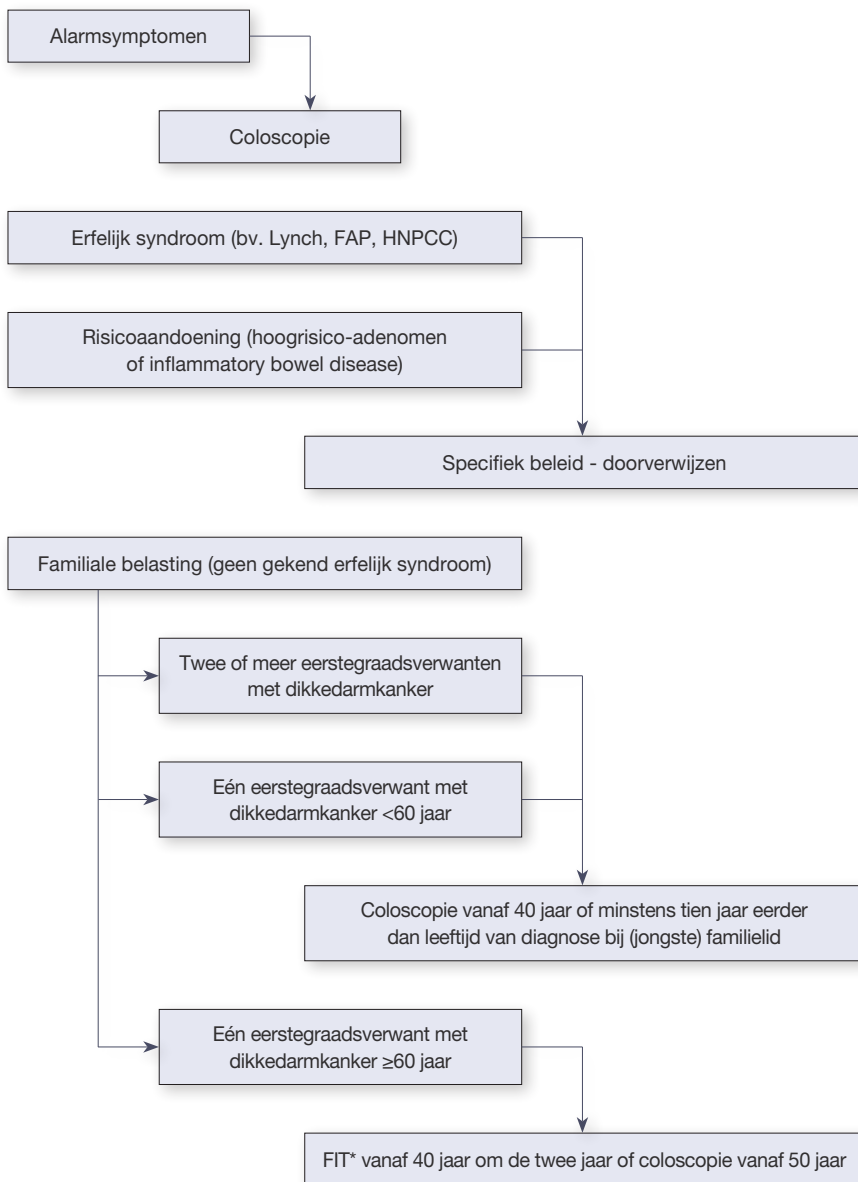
Alarmsymptomen

Coloscopie

Erfelijk syndroom (bv. Lynch, FAP, HNPCC)

Risicoaandoening (hoogrisico-adenomen of inflammatory bowel disease)

Specifiek beleid - doorverwijzen

Familiale belasting (geen gekend erfelijk syndroom)

Twee of meer eerstegraadsverwanten met dikkedarmkanker

Eén eerstegraadsverwant met dikkedarmkanker <60 jaar

Coloscopie vanaf 40 jaar of minstens tien jaar eerder dan leeftijd van diagnose bij (jongste) familielid

Eén eerstegraadsverwant met dikkedarmkanker ≥60 jaar

FIT* vanaf 40 jaar om de twee jaar of coloscopie vanaf 50 jaar